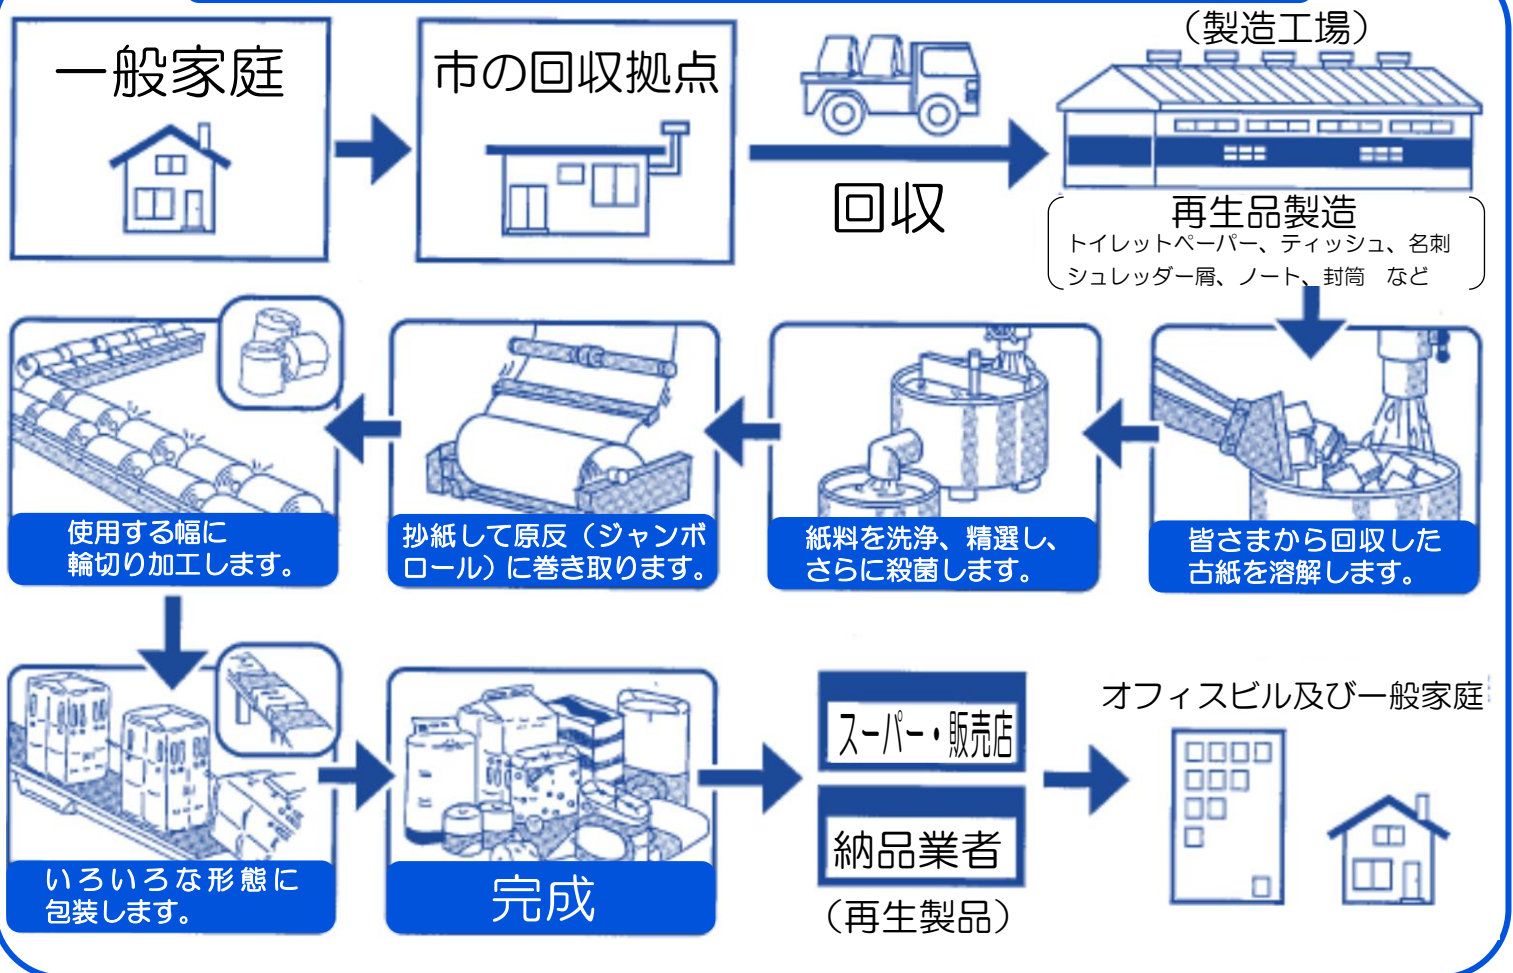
一般家庭

市の回収拠点

回収

（製造工場）

再生品製造
トイレットペーパー、ティッシュ、名刺
シュレッダー屑、ノート、封筒　など

皆さまから回収した古紙を溶解します。

紙料を洗浄、精選し、さらに殺菌します。

抄紙して原反（ジャンボロール）に巻き取ります。

使用する幅に輪切り加工します。

いろいろな形態に包装します。

完成

スーパー・販売店

納品業者

（再生製品）

オフィスビル及び一般家庭